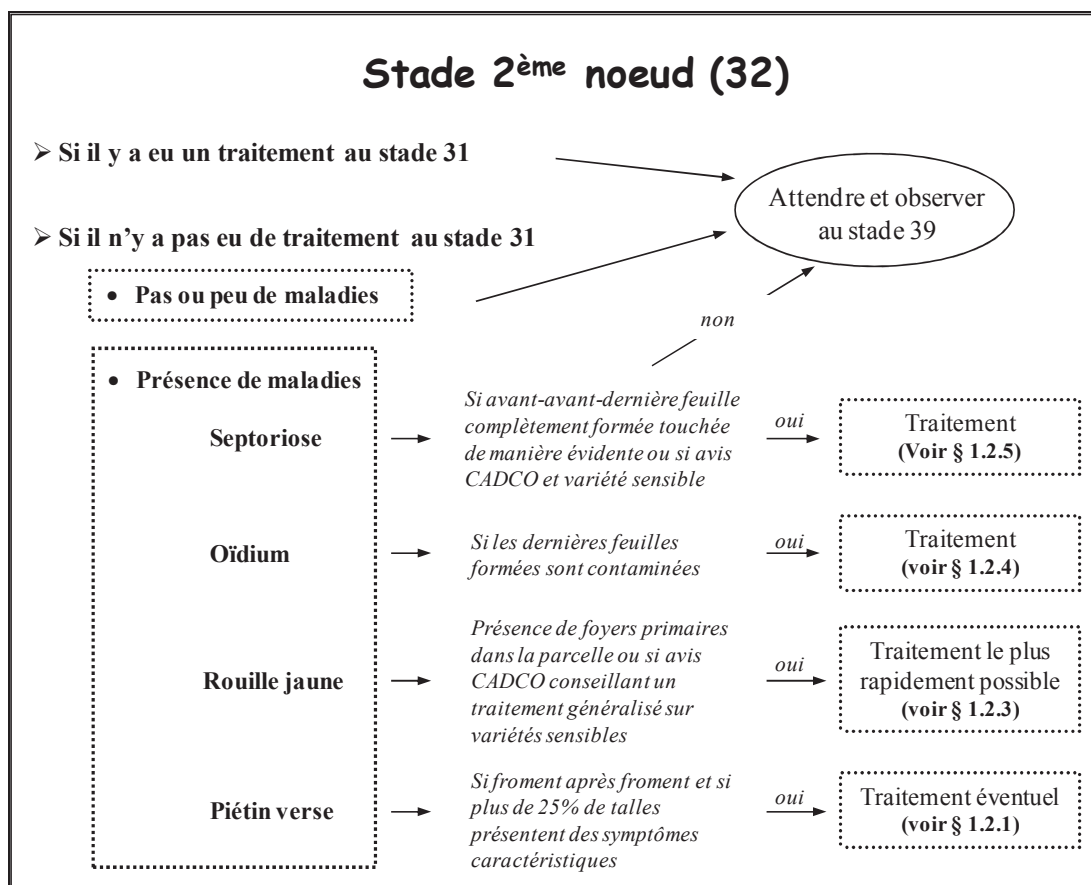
Stade 2$^{ème}$ noeud (32)

➢ Si il y a eu un traitement au stade 31

Attendre et observer au stade 39

➢ Si il n'y a pas eu de traitement au stade 31

• Pas ou peu de maladies

non

• Présence de maladies

Septoriose

Si avant-avant-dernière feuille complètement formée touchée de manière évidente ou si avis CADCO et variété sensible

oui

Traitement (Voir § 1.2.5)

Oïdium

Si les dernières feuilles formées sont contaminées

oui

Traitement (voir § 1.2.4)

Rouille jaune

Présence de foyers primaires dans la parcelle ou si avis CADCO conseillant un traitement généralisé sur variétés sensibles

oui

Traitement le plus rapidement possible (voir § 1.2.3)

Piétin verse

Si froment après froment et si plus de 25% de talles présentent des symptômes caractéristiques

oui

Traitement éventuel (voir § 1.2.1)